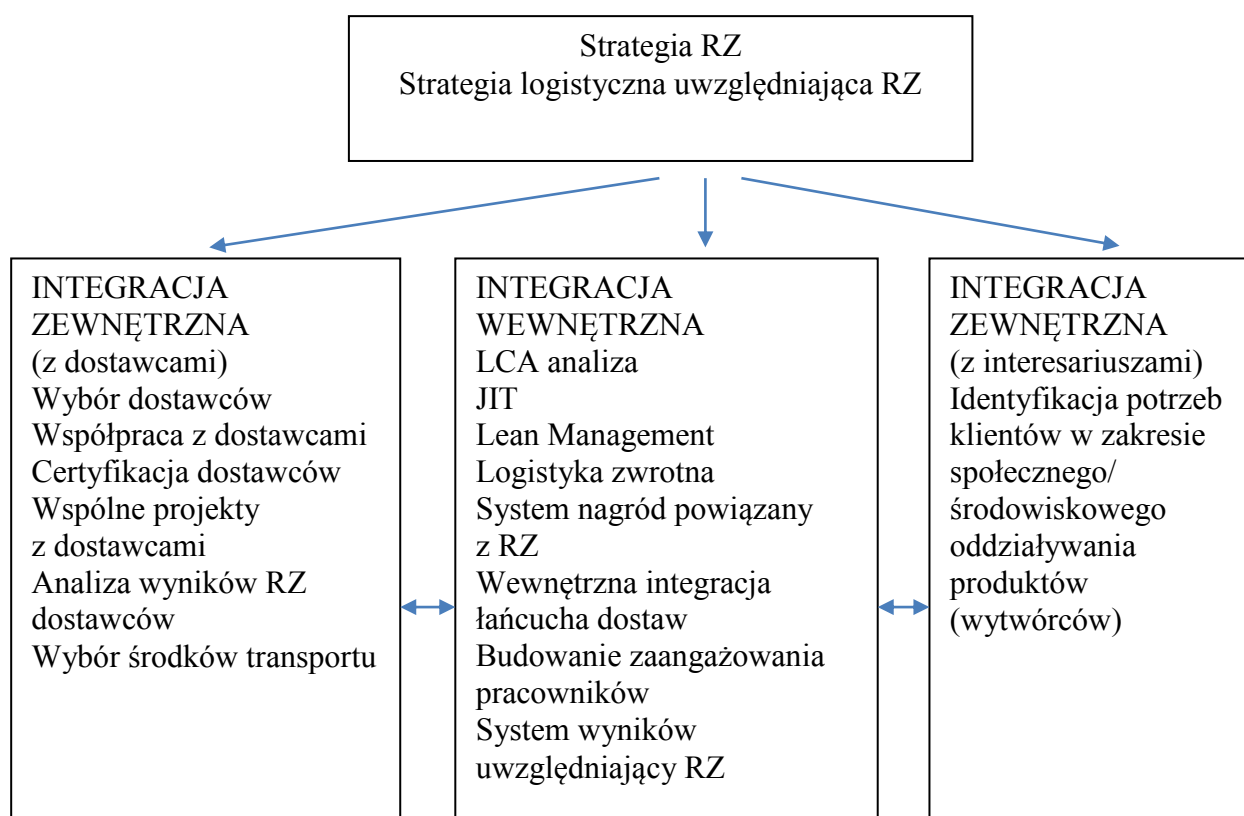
Strategia RZ
Strategia logistyczna uwzględniająca RZ

INTEGRACJA ZEWNĘTRZNA
(z dostawcami)
Wybór dostawców
Współpraca z dostawcami
Certyfikacja dostawców
Wspólne projekty z dostawcami
Analiza wyników RZ dostawców
Wybór środków transportu

INTEGRACJA WEWNĘTRZNA
LCA analiza
JIT
Lean Management
Logistyka zwrotna
System nagród powiązany z RZ
Wewnętrzna integracja łańcucha dostaw
Budowanie zaangażowania pracowników
System wyników uwzględniający RZ

INTEGRACJA ZEWNĘTRZNA
(z interesariuszami)
Identyfikacja potrzeb klientów w zakresie społecznego/ środowiskowego oddziaływania produktów (wytwórców)